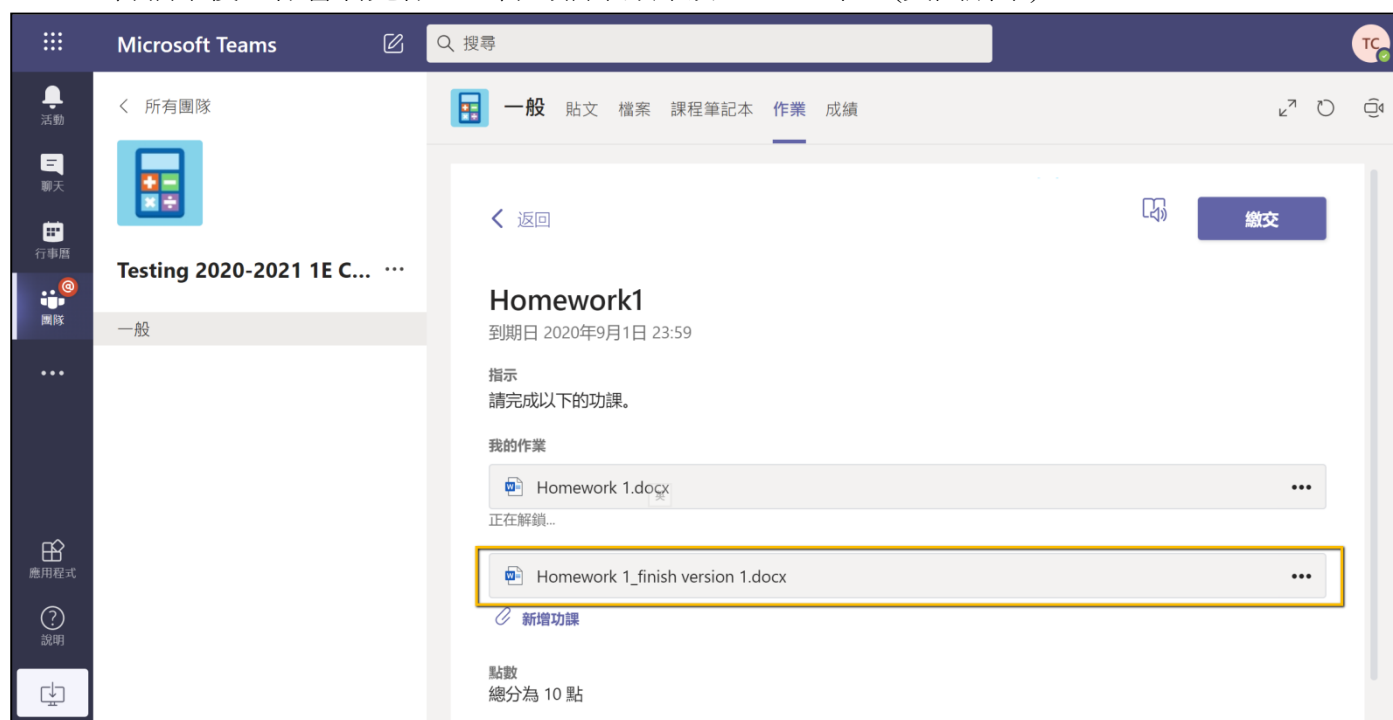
Microsoft Teams

搜尋

TC

活動

聊天

行事曆

團隊

應用程式

說明

< 所有團隊

Testing 2020-2021 1E C... ···

一般

一般 貼文 檔案 課程筆記本 作業 成績

< 返回

繳交

Homework1

到期日 2020年9月1日 23:59

指示

請完成以下的功課。

我的作業

Homework 1.docx

正在解鎖...

Homework 1_finish version 1.docx

新增功課

點數

總分為 10 點